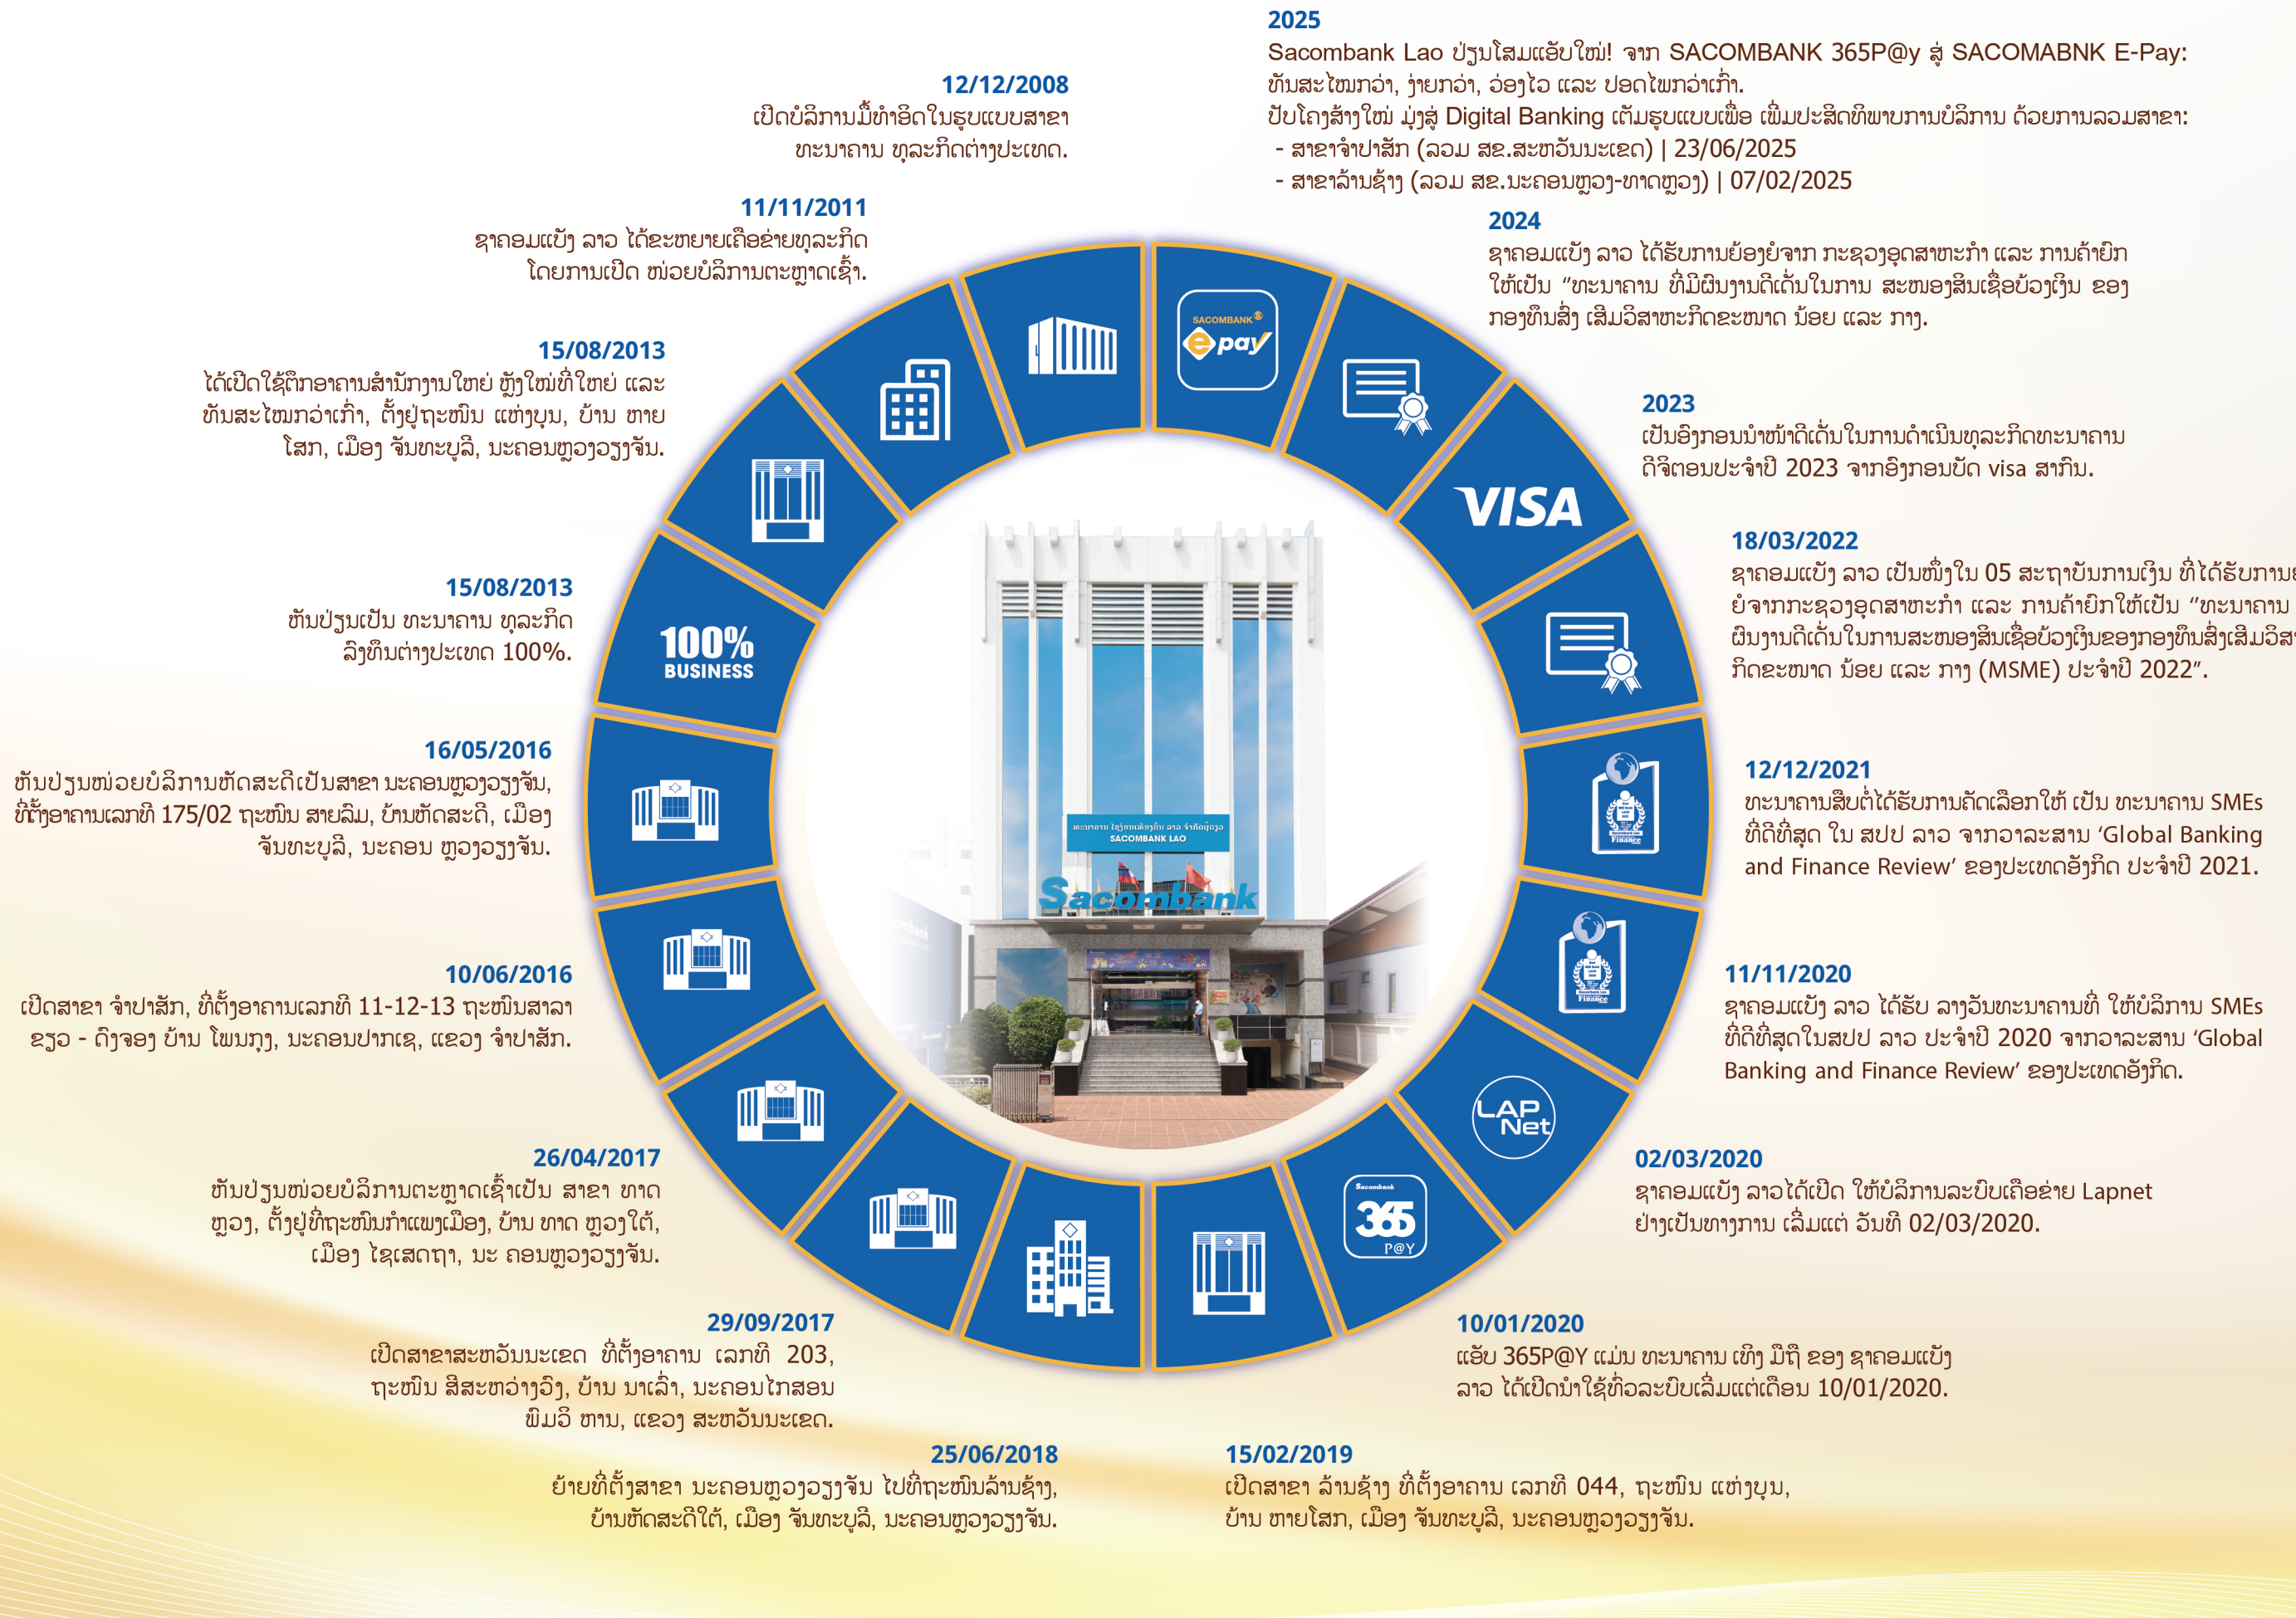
2025
Sacombank Lao ປ່ຽນໂສມແອັບໃໝ່! ຈາກ SACOMBANK 365P@y ສູ່ SACOMABNK E-Pay: ທັນສະໄໝກວ່າ, ງ່າຍກວ່າ, ວ່ອງໄວ ແລະ ປອດໄພກວ່າເກົ່າ.
ປັບໂຄງສ້າງໃໝ່ ມຸ່ງສູ່ Digital Banking ເຕັມຮູບແບບເພື່ອ ເພີ່ມປະສິດທິພາບການບໍລິການ ດ້ວຍການລວມສາຂາ:
- ສາຂາຈໍາປາສັກ (ລວມ ສຂ.ສະຫວັນນະເຂດ) | 23/06/2025
- ສາຂາລ້ານຊ້າງ (ລວມ ສຂ.ນະຄອນຫຼວງ-ທາດຫຼວງ) | 07/02/2025

12/12/2008
ເປີດບໍລິການມື້ທໍາອິດໃນຮູບແບບສາຂາ ທະນາຄານ ທຸລະກິດຕ່າງປະເທດ.

11/11/2011
ຊາຄອມແບັງ ລາວ ໄດ້ຂະຫຍາຍເຄືອຂ່າຍທຸລະກິດ ໂດຍການເປີດ ໜ່ວຍບໍລິການຕະຫຼາດເຊົ້າ.

2024
ຊາຄອມແບັງ ລາວ ໄດ້ຮັບການຍ້ອງຍໍຈາກ ກະຊວງອຸດສາຫະກໍາ ແລະ ການຄ້າຍົກໃຫ້ເປັນ "ທະນາຄານ ທີ່ມີຜົນງານດີເດັ່ນໃນການ ສະໜອງສິນເຊື່ອບ້ວງເງິນ ຂອງກອງທຶນສົ່ງ ເສີມວິສາຫະກິດຂະໜາດ ນ້ອຍ ແລະ ກາງ.

15/08/2013
ໄດ້ເປີດໃຊ້ຕຶກອາຄານສໍານັກງານໃຫຍ່ ຫຼັງໃໝ່ທີ່ໃຫຍ່ ແລະ ທັນສະໄໝກວ່າເກົ່າ, ຕັ້ງຢູ່ຖະໜົນ ແຫ່ງບຸນ, ບ້ານ ຫາຍ ໂສກ, ເມືອງ ຈັນທະບູລີ, ນະຄອນຫຼວງວຽງຈັນ.

2023
ເປັນອົງກອນນໍາໜ້າດີເດັ່ນໃນການດໍາເນີນທຸລະກິດທະນາຄານ ດິຈິຕອນປະຈໍາປີ 2023 ຈາກອົງກອນບັດ visa ສາກົນ.

VISA

15/08/2013
ຫັນປ່ຽນເປັນ ທະນາຄານ ທຸລະກິດ ລົງທຶນຕ່າງປະເທດ 100%.

100% BUSINESS

18/03/2022
ຊາຄອມແບັງ ລາວ ເປັນໜຶ່ງໃນ 05 ສະຖາບັນການເງິນ ທີ່ໄດ້ຮັບການ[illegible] ຍໍຈາກກະຊວງອຸດສາຫະກໍາ ແລະ ການຄ້າຍົກໃຫ້ເປັນ "ທະນາຄານ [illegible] ຜົນງານດີເດັ່ນໃນການສະໜອງສິນເຊື່ອບ້ວງເງິນຂອງກອງທຶນສົ່ງເສີມວິສ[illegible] ກິດຂະໜາດ ນ້ອຍ ແລະ ກາງ (MSME) ປະຈໍາປີ 2022".

16/05/2016
ຫັນປ່ຽນໜ່ວຍບໍລິການຫັດສະດີເປັນສາຂາ ນະຄອນຫຼວງວຽງຈັນ, ທີ່ຕັ້ງອາຄານເລກທີ 175/02 ຖະໜົນ ສາຍລົມ, ບ້ານຫັດສະດີ, ເມືອງ ຈັນທະບູລີ, ນະຄອນ ຫຼວງວຽງຈັນ.

12/12/2021
ທະນາຄານສືບຕໍ່ໄດ້ຮັບການຄັດເລືອກໃຫ້ ເປັນ ທະນາຄານ SMEs ທີ່ດີທີ່ສຸດ ໃນ ສປປ ລາວ ຈາກວາລະສານ 'Global Banking and Finance Review' ຂອງປະເທດອັງກິດ ປະຈໍາປີ 2021.

10/06/2016
ເປີດສາຂາ ຈໍາປາສັກ, ທີ່ຕັ້ງອາຄານເລກທີ 11-12-13 ຖະໜົນສາລາ ຂຽວ - ດົງຈອງ ບ້ານ ໂພນກຸງ, ນະຄອນປາກເຊ, ແຂວງ ຈໍາປາສັກ.

11/11/2020
ຊາຄອມແບັງ ລາວ ໄດ້ຮັບ ລາງວັນທະນາຄານທີ່ ໃຫ້ບໍລິການ SMEs ທີ່ດີທີ່ສຸດໃນສປປ ລາວ ປະຈໍາປີ 2020 ຈາກວາລະສານ 'Global Banking and Finance Review' ຂອງປະເທດອັງກິດ.

26/04/2017
ຫັນປ່ຽນໜ່ວຍບໍລິການຕະຫຼາດເຊົ້າເປັນ ສາຂາ ທາດ ຫຼວງ, ຕັ້ງຢູ່ທີ່ຖະໜົນກໍາແພງເມືອງ, ບ້ານ ທາດ ຫຼວງໃຕ້, ເມືອງ ໄຊເສດຖາ, ນະ ຄອນຫຼວງວຽງຈັນ.

02/03/2020
ຊາຄອມແບັງ ລາວໄດ້ເປີດ ໃຫ້ບໍລິການລະບົບເຄືອຂ່າຍ Lapnet ຢ່າງເປັນທາງການ ເລີ່ມແຕ່ ວັນທີ 02/03/2020.

LAP Net

29/09/2017
ເປີດສາຂາສະຫວັນນະເຂດ ທີ່ຕັ້ງອາຄານ ເລກທີ 203, ຖະໜົນ ສີສະຫວ່າງວົງ, ບ້ານ ນາເລົ່າ, ນະຄອນໄກສອນ ພົມວິ ຫານ, ແຂວງ ສະຫວັນນະເຂດ.

10/01/2020
ແອັບ 365P@Y ແມ່ນ ທະນາຄານ ເທິງ ມືຖື ຂອງ ຊາຄອມແບັງ ລາວ ໄດ້ເປີດນໍາໃຊ້ທົ່ວລະບົບເລີ່ມແຕ່ເດືອນ 10/01/2020.

25/06/2018
ຍ້າຍທີ່ຕັ້ງສາຂາ ນະຄອນຫຼວງວຽງຈັນ ໄປທີ່ຖະໜົນລ້ານຊ້າງ, ບ້ານຫັດສະດີໃຕ້, ເມືອງ ຈັນທະບູລີ, ນະຄອນຫຼວງວຽງຈັນ.

15/02/2019
ເປີດສາຂາ ລ້ານຊ້າງ ທີ່ຕັ້ງອາຄານ ເລກທີ 044, ຖະໜົນ ແຫ່ງບຸນ, ບ້ານ ຫາຍໂສກ, ເມືອງ ຈັນທະບູລີ, ນະຄອນຫຼວງວຽງຈັນ.

SACOMBANK epay
Sacombank 365 P@Y
SACOMBANK LAO
Sacombank